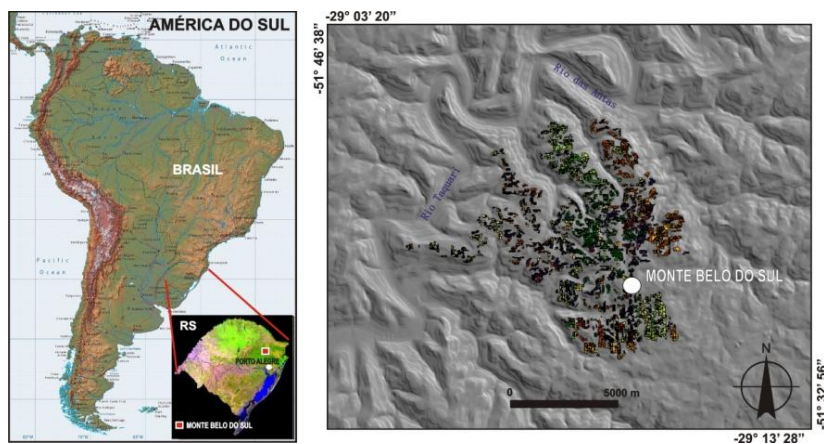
AMÉRICA DO SUL

Atlantic Ocean

BRASIL

Pacific Ocean

RS

PORTO ALEGRE

MONTE BELO DO SUL

-29° 03' 20"

-51° 46' 38"

Rio das Antas

Rio Taquari

MONTE BELO DO SUL

N

0

5000 m

-51° 32' 56"

-29° 13' 28"